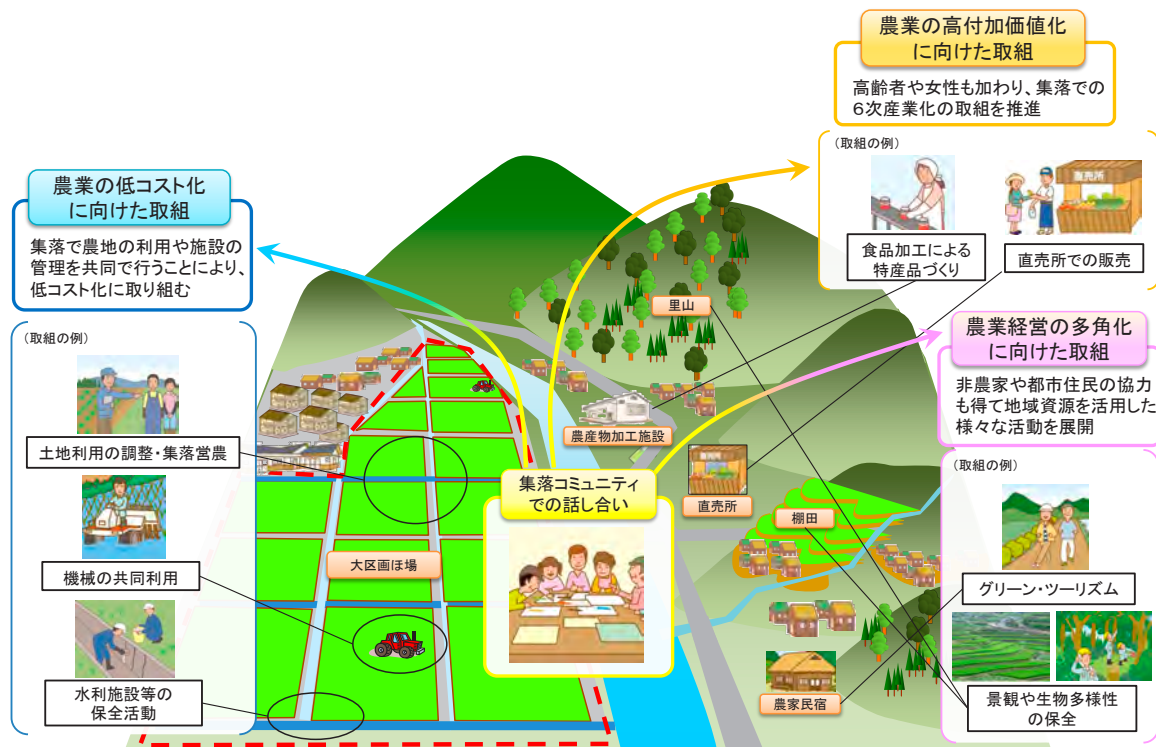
農業の高付加価値化
に向けた取組

高齢者や女性も加わり、集落での6次産業化の取組を推進

（取組の例）

直売所

食品加工による
特産品づくり

直売所での販売

農業の低コスト化
に向けた取組

集落で農地の利用や施設の管理を共同で行うことにより、低コスト化に取り組む

（取組の例）

土地利用の調整・集落営農

機械の共同利用

水利施設等の
保全活動

里山

農産物加工施設

直売所

棚田

大区画ほ場

集落コミュニティ
での話し合い

農家民宿

農業経営の多角化
に向けた取組

非農家や都市住民の協力も得て地域資源を活用した様々な活動を展開

（取組の例）

グリーン・ツーリズム

景観や生物多様性
の保全